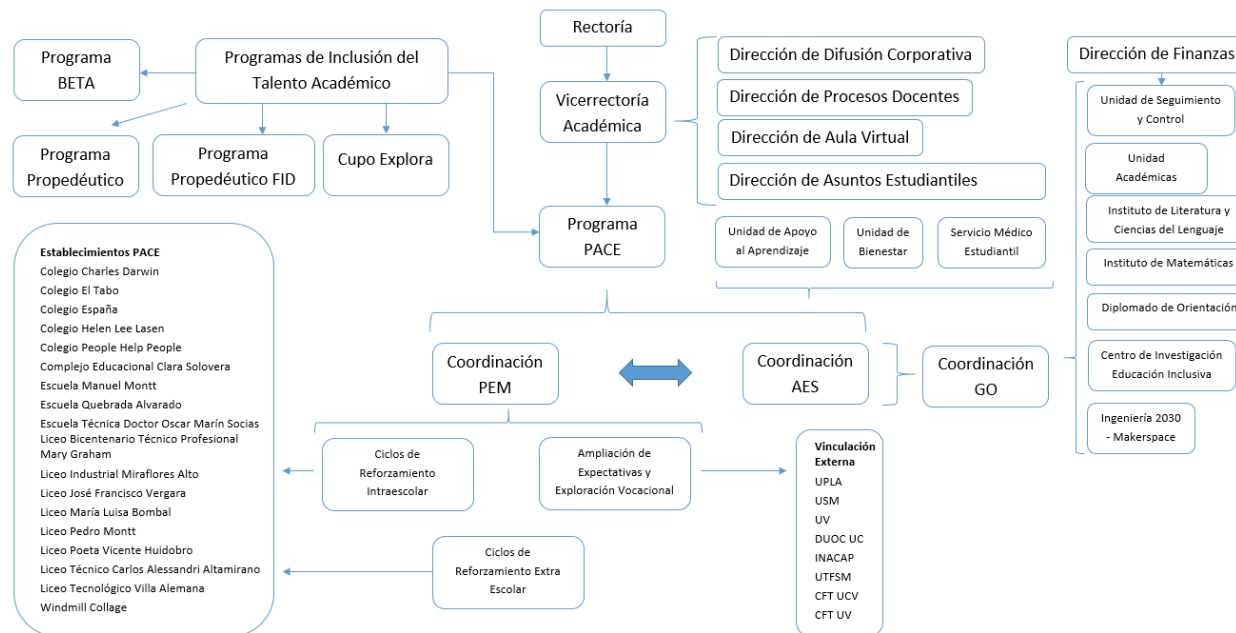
Rectoría

Programa BETA

Programas de Inclusión del Talento Académico

Programa Propedéutico

Programa Propedéutico FID

Cupo Explora

Vicerrectoría Académica

Dirección de Difusión Corporativa

Dirección de Procesos Docentes

Dirección de Aula Virtual

Dirección de Asuntos Estudiantiles

Unidad de Apoyo al Aprendizaje

Unidad de Bienestar

Servicio Médico Estudiantil

Programa PACE

Dirección de Finanzas

Unidad de Seguimiento y Control

Unidad Académicas

Instituto de Literatura y Ciencias del Lenguaje

Instituto de Matemáticas

Diplomado de Orientación

Centro de Investigación Educación Inclusiva

Ingeniería 2030 - Makerspace

Establecimientos PACE
Colegio Charles Darwin
Colegio El Tabo
Colegio España
Colegio Helen Lee Lasen
Colegio People Help People
Complejo Educacional Clara Solovera
Escuela Manuel Montt
Escuela Quebrada Alvarado
Escuela Técnica Doctor Oscar Marín Socias
Liceo Bicentenario Técnico Profesional Mary Graham
Liceo Industrial Miraflores Alto
Liceo José Francisco Vergara
Liceo María Luisa Bombal
Liceo Pedro Montt
Liceo Poeta Vicente Huidobro
Liceo Técnico Carlos Alessandri Altamirano
Liceo Tecnológico Villa Alemana
Windmill Collage

Coordinación PEM

Coordinación AES

Coordinación GO

Ciclos de Reforzamiento Intraescolar

Ampliación de Expectativas y Exploración Vocacional

Ciclos de Reforzamiento Extra Escolar

Vinculación Externa
UPLA
USM
UV
DUOC UC
INACAP
UTFSM
CFT UCV
CFT UV